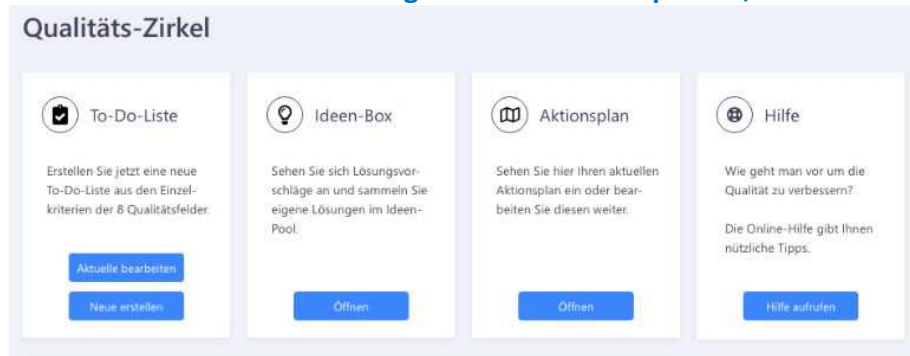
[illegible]

Qualitäts-Zirkel

To-Do-Liste

Erstellen Sie jetzt eine neue To-Do-Liste aus den Einzelkriterien der 8 Qualitätsfelder.

Aktuelle bearbeiten

Neue erstellen

Ideen-Box

Sehen Sie sich Lösungsvorschläge an und sammeln Sie eigene Lösungen im Ideen-Pool.

Öffnen

Aktionsplan

Sehen Sie hier Ihren aktuellen Aktionsplan ein oder bearbeiten Sie diesen weiter.

Öffnen

Hilfe

Wie geht man vor um die Qualität zu verbessern?

Die Online-Hilfe gibt Ihnen nützliche Tipps.

Hilfe aufrufen